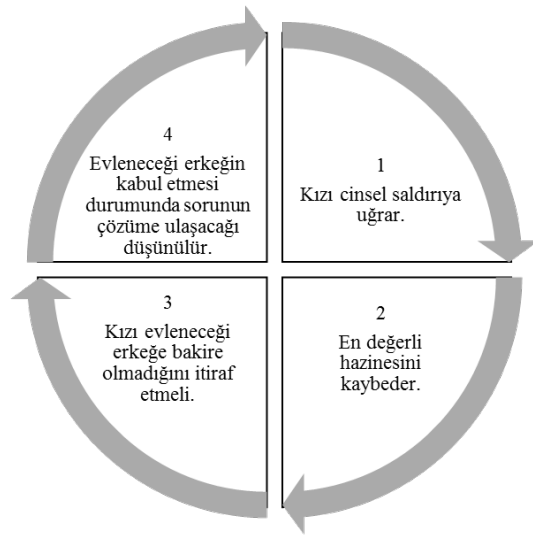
1

Kızı cinsel saldırıya uğrar.

2

En değerli hazinesini kaybeder.

3

Kızı evleneceği erkeğe bakire olmadığını itiraf etmeli.

4

Evleneceği erkeğin kabul etmesi durumunda sorunun çözüme ulaşacağı düşünülür.